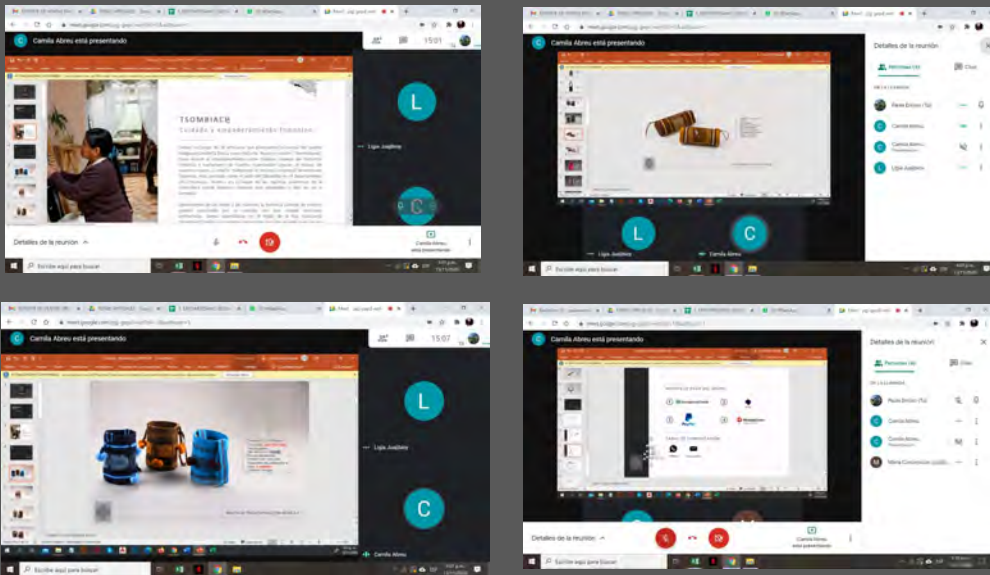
Camila Abreu está presentando

15:01

TSOMBIACH

Cuidado y emprendimiento Tsotsiles

Ligia Juajbley

Detalles de la reunión

Camila Abreu está presentando

Escribe aquí para buscar

Camila Abreu está presentando

Detalles de la reunión

Personas (4)

Chat

EN LA LLAMADA

Paola Enisse (Tú)

Camila Abreu

Camila Abreu

Ligia Juajbley

Ligia Juajbley

Camila Abreu

Escribe aquí para buscar

Camila Abreu está presentando

15:07

Ligia Juajbley

Camila Abreu

Escribe aquí para buscar

Camila Abreu está presentando

Detalles de la reunión

Personas (4)

Chat

EN LA LLAMADA

Paola Enisse (Tú)

Camila Abreu

Camila Abreu

Maria Concepcion

PayPal

Detalles de la reunión

Camila Abreu está presentando

Escribe aquí para buscar